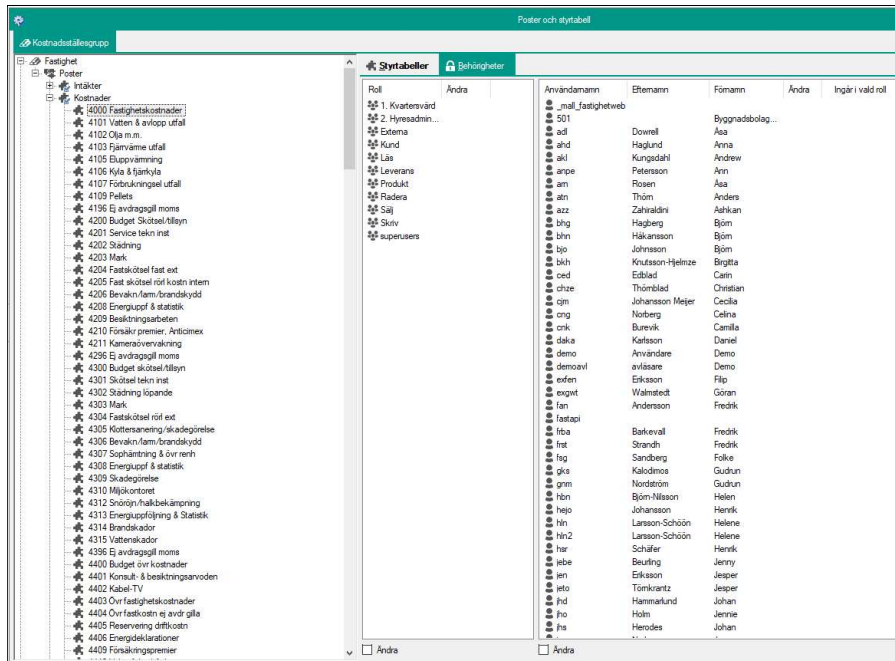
Poster och styrtabell

Kostnadsställesgrupp

Fastighet
Poster
Intäkter
Kostnader
4000 Fastighetskostnader
4101 Vatten & avlopp utfall
4102 Olja m.m.
4103 Fjärrvärme utfall
4105 Eluppvärmning
4106 Kyla & fjärrkyla
4107 Förbrukningsel utfall
4109 Pellets
4196 Ej avdragsgill moms
4200 Budget Skötsel/tillsyn
4201 Service tekn inst
4202 Städning
4203 Mark
4204 Fastskötsel fast ext
4205 Fast skötsel rörl kostn intern
4206 Bevakn/larm/brandskydd
4208 Energiuppf & statistik
4209 Besiktningsarbeten
4210 Försäkr premier, Anticimex
4211 Kameraövervakning
4296 Ej avdragsgill moms
4300 Budget skötsel/tillsyn
4301 Skötsel tekn inst
4302 Städning löpande
4303 Mark
4304 Fastskötsel rörl ext
4305 Klottersanering/skadegörelse
4306 Bevakn/larm/brandskydd
4307 Sophämtning & övr renh
4308 Energiuppf & statistik
4309 Skadegörelse
4310 Miljökontoret
4312 Snöröjn/halkbekämpning
4313 Energiuppföljning & Statistik
4314 Brandskador
4315 Vattenskador
4396 Ej avdragsgill moms
4400 Budget övr kostnader
4401 Konsult- & besiktningsarvoden
4402 Kabel-TV
4403 Övr fastighetskostnader
4404 Övr fastkostn ej avdr gilla
4405 Reservering driftkostn
4406 Energideklarationer
4409 Försäkringspremier

Styrtabeller
Behörigheter

| Roll | Ändra |
|---|---|
| 1. Kvartersvärd | |
| 2. Hyresadmin... | |
| Externa | |
| Kund | |
| Läs | |
| Leverans | |
| Produkt | |
| Radera | |
| Sälj | |
| Skriv | |
| superusers | |

| Användarnamn | Efternamn | Förnamn | Ändra | Ingår i vald roll |
|---|---|---|---|---|
| _mall_fastighetweb | | | | |
| 501 | | Byggnadsbolag... | | |
| adl | Dowrell | Åsa | | |
| ahd | Haglund | Anna | | |
| akl | Kungsdahl | Andrew | | |
| anpe | Petersson | Ann | | |
| arn | Rosen | Åsa | | |
| atn | Thörn | Anders | | |
| azz | Zahiraldini | Ashkan | | |
| bhg | Hagberg | Björn | | |
| bhn | Håkansson | Björn | | |
| bjo | Johnsson | Björn | | |
| bkh | Knutsson-Hjelmze | Birgitta | | |
| ced | Edblad | Carin | | |
| chze | Thörnblad | Christian | | |
| cjm | Johansson Meijer | Cecilia | | |
| cng | Norberg | Celina | | |
| cnk | Burevik | Camilla | | |
| daka | Karlsson | Daniel | | |
| demo | Användare | Demo | | |
| demoavl | avläsare | Demo | | |
| exfen | Eriksson | Filip | | |
| exgwt | Walmstedt | Göran | | |
| fan | Andersson | Fredrik | | |
| fastapi | | | | |
| frba | Barkevall | Fredrik | | |
| frst | Strandh | Fredrik | | |
| fsg | Sandberg | Folke | | |
| gks | Kalodimos | Gudrun | | |
| gnm | Nordström | Gudrun | | |
| hbn | Björn-Nilsson | Helen | | |
| hejo | Johansson | Henrik | | |
| hln | Larsson-Schöön | Helene | | |
| hln2 | Larsson-Schöön | Helene | | |
| hsr | Schäfer | Henrik | | |
| jebe | Beurling | Jenny | | |
| jen | Eriksson | Jesper | | |
| jeto | Törnkrantz | Jesper | | |
| jhd | Hammarlund | Johan | | |
| jho | Holm | Jennie | | |
| jhs | Herodes | Johan | | |

Ändra
Ändra